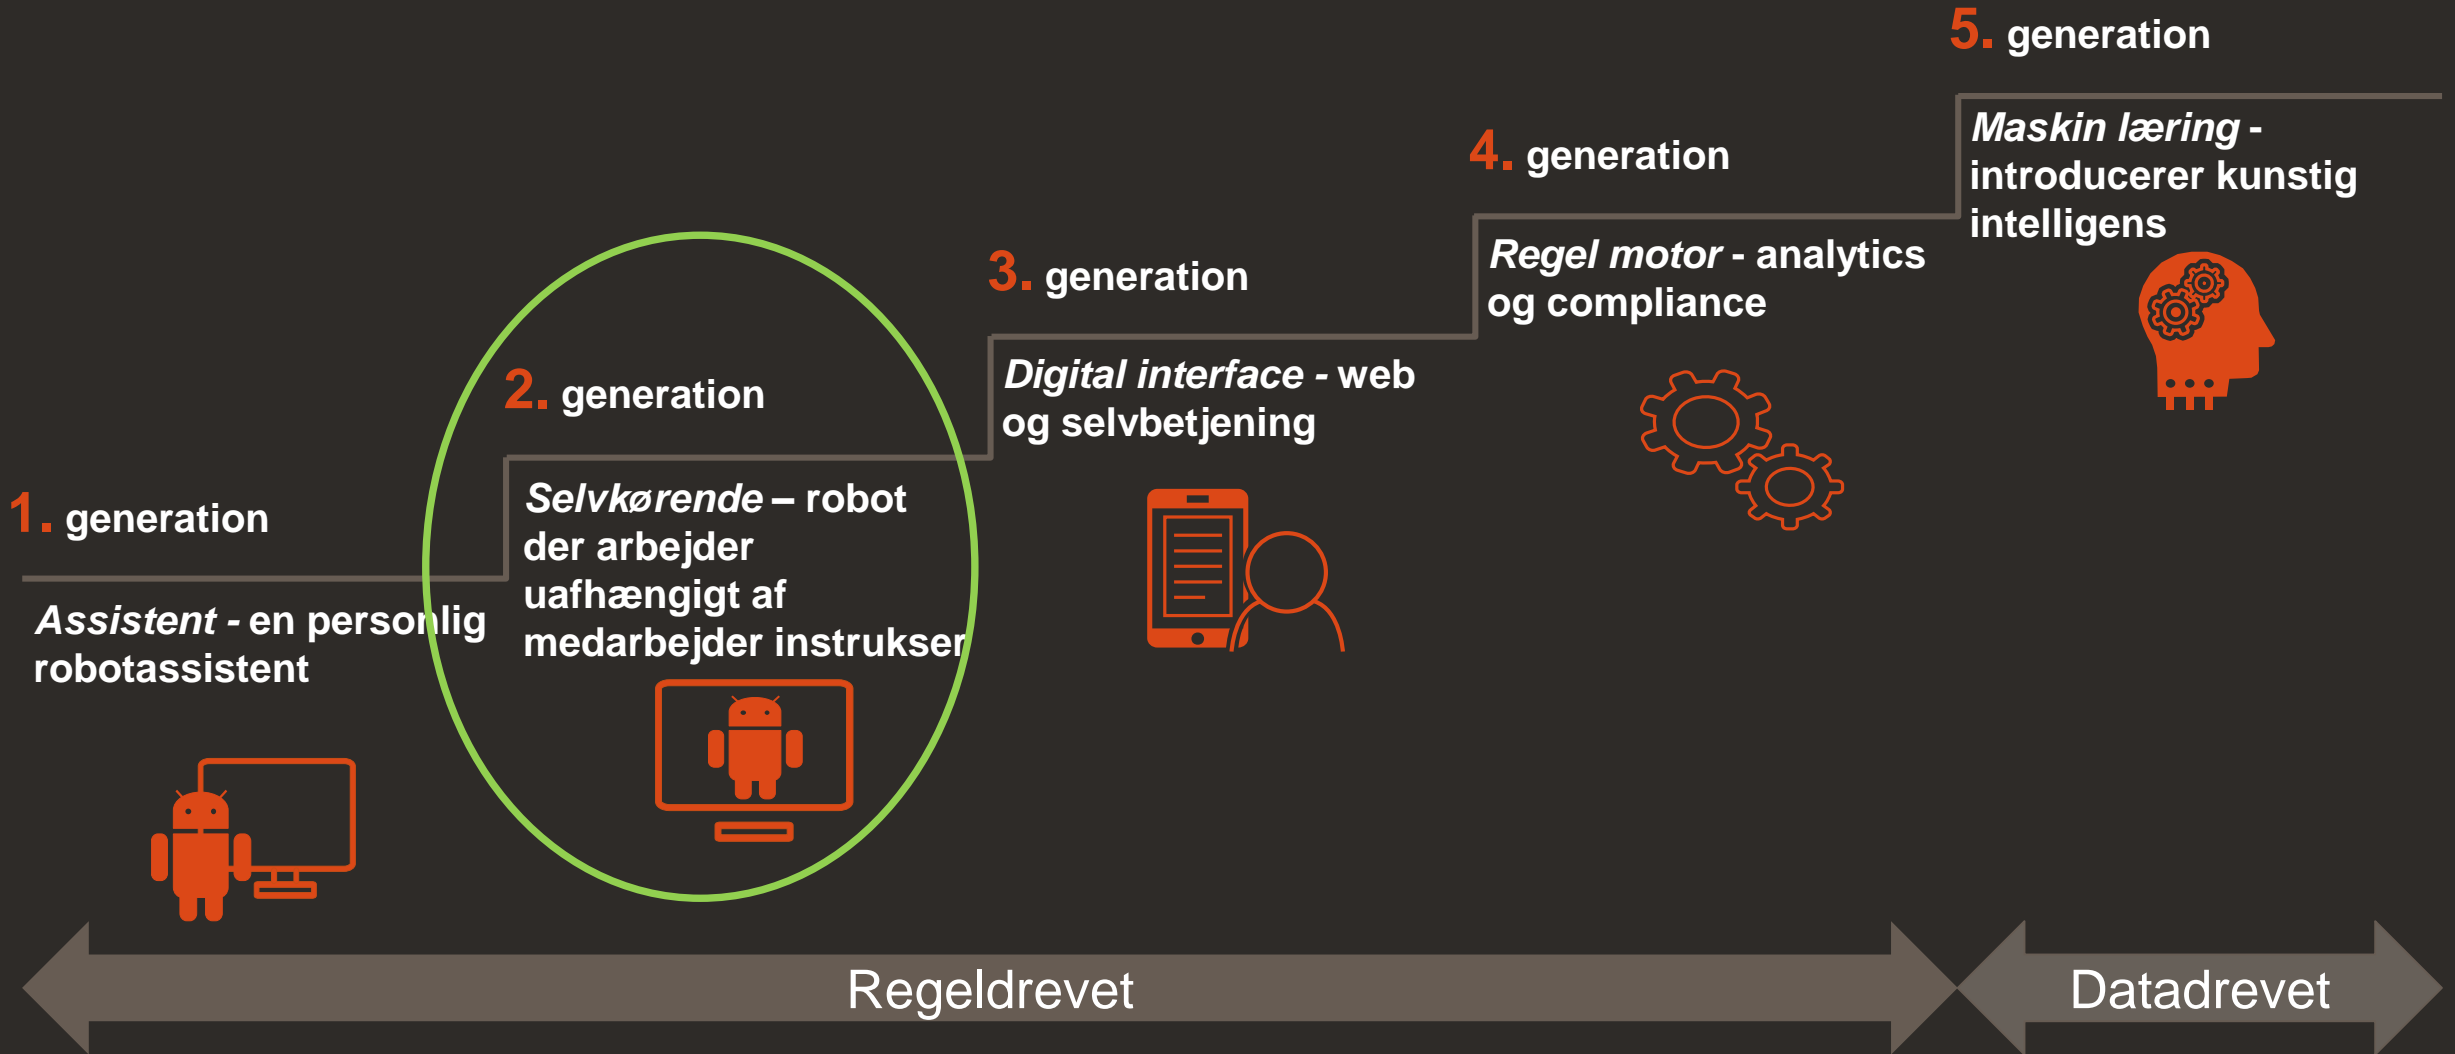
1. generation

*Assistent* - en personlig robotassistent

2. generation

*Selvkørende* – robot der arbejder uafhængigt af medarbejder instrukser

3. generation

*Digital interface* - web og selvbetjening

4. generation

*Regel motor* - analytics og compliance

5. generation

*Maskin læring* - introducerer kunstig intelligens

Regeldrevet

Datadrevet